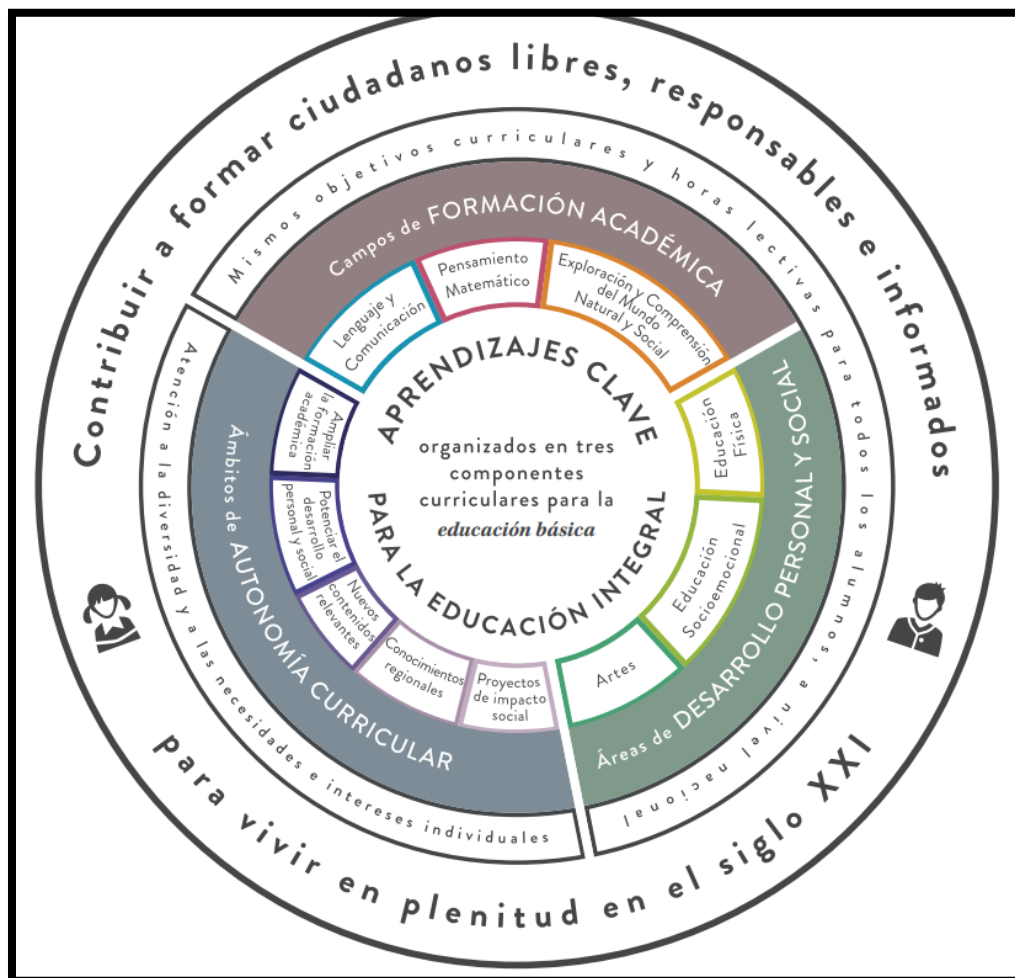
Contribuir a formar ciudadanos libres, responsables e informados

Mismos objetivos curriculares y horas lectivas para todos los alumnos, a nivel nacional

Campos de FORMACIÓN ACADÉMICA

Lenguaje y Comunicación

Pensamiento Matemático

Exploración y Comprensión del Mundo Natural y Social

Áreas de DESARROLLO PERSONAL Y SOCIAL

Educación Física

Educación Socioemocional

Artes

Ámbitos de AUTONOMÍA CURRICULAR

Ampliar la formación académica

Potenciar el desarrollo personal y social

Nuevos contenidos relevantes

Conocimientos regionales

Proyectos de impacto social

APRENDIZAJES CLAVE PARA LA EDUCACIÓN INTEGRAL

organizados en tres componentes curriculares para la *educación básica*

Atención a la diversidad y a las necesidades e intereses individuales

para vivir en plenitud en el siglo XXI